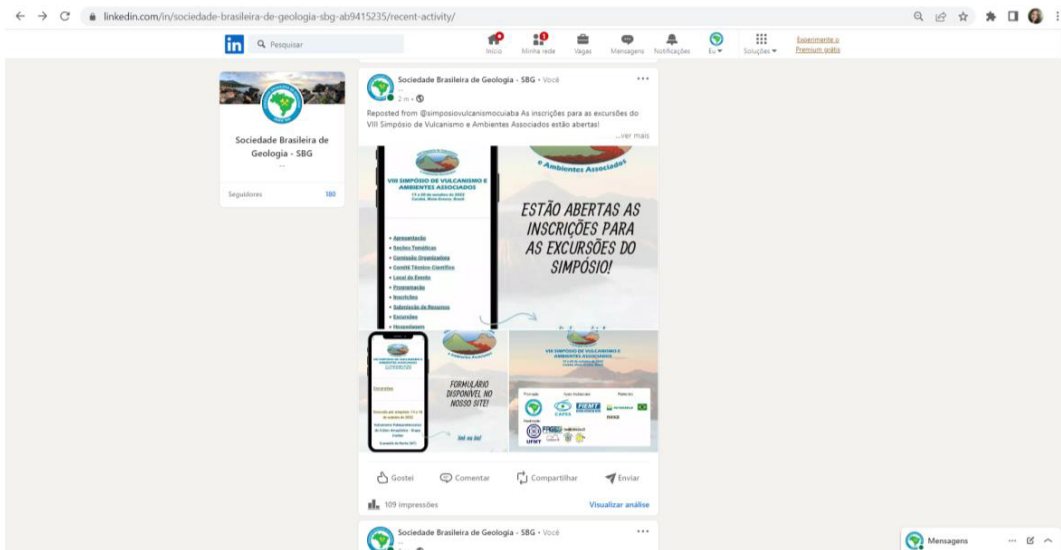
linkedin.com/in/sociedade-brasileira-de-geologia-sbg-ab9415235/recent-activity/

in Pesquisar

Início Minha rede Vagas Mensagens Notificações Eu Soluções Experimente o Premium grátis

Sociedade Brasileira de Geologia - SBG

Seguidores 180

Sociedade Brasileira de Geologia - SBG • Você
2 m •

Reposted from @simposiovulcanismocuiaba As inscrições para as excursões do VIII Simpósio de Vulcanismo e Ambientes Associados estão abertas!
...ver mais

VIII SIMPÓSIO DE VULCANISMO E AMBIENTES ASSOCIADOS

• Apresentação
• Sessões Temáticas
• Comissão Organizadora
• Comitê Técnico-Científico
• Local do Evento
• Programação
• Inscrições
• Submissão de Resumos
• Excursões
• Hospedagem

e Ambientes Associados

ESTÃO ABERTAS AS INSCRIÇÕES PARA AS EXCURSÕES DO SIMPÓSIO!

Excursões

FORMULÁRIO DISPONÍVEL NO NOSSO SITE!

VIII SIMPÓSIO DE VULCANISMO E AMBIENTES ASSOCIADOS

CAPES FAPEMAT UFMT

Gostei Comentar Compartilhar Enviar

109 impressões Visualizar análise

Sociedade Brasileira de Geologia - SBG • Você

Mensagens